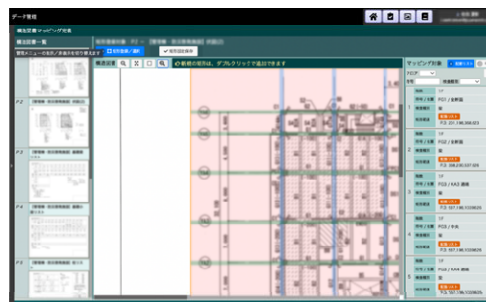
データ管理

構造図面マッピング対象

構造図面一覧

管理メニューの表示/非表示を切り替えます

□ 別窓表示/選択

✔ 複数図面表示

構造図面

◇ 範囲の矩形は、ダブルクリックで追加できます

マッピング対象

P.2

P.3

P.4

P.5

フロア

階数

1F

FC1 / 8本組

FC1 / 8本組

FC2 / KA3 連続

FC3 / ケル

FC4 / KA4 連続

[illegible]